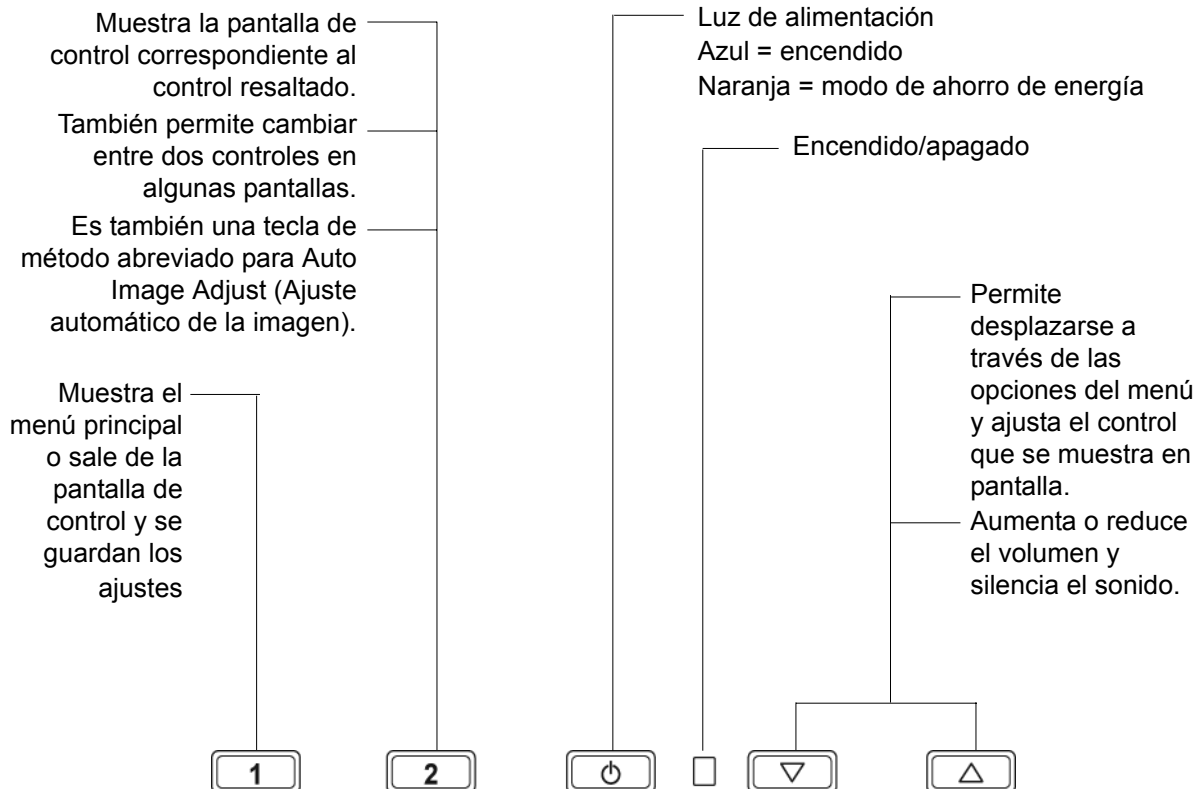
Muestra la pantalla de control correspondiente al control resaltado.

También permite cambiar entre dos controles en algunas pantallas.

Es también una tecla de método abreviado para Auto Image Adjust (Ajuste automático de la imagen).

Muestra el menú principal o sale de la pantalla de control y se guardan los ajustes

Luz de alimentación
Azul = encendido
Naranja = modo de ahorro de energía

Encendido/apagado

Permite desplazarse a través de las opciones del menú y ajusta el control que se muestra en pantalla.

Aumenta o reduce el volumen y silencia el sonido.

1

2

$\circlearrowleft$

$\bigtriangledown$

$\bigtriangleup$